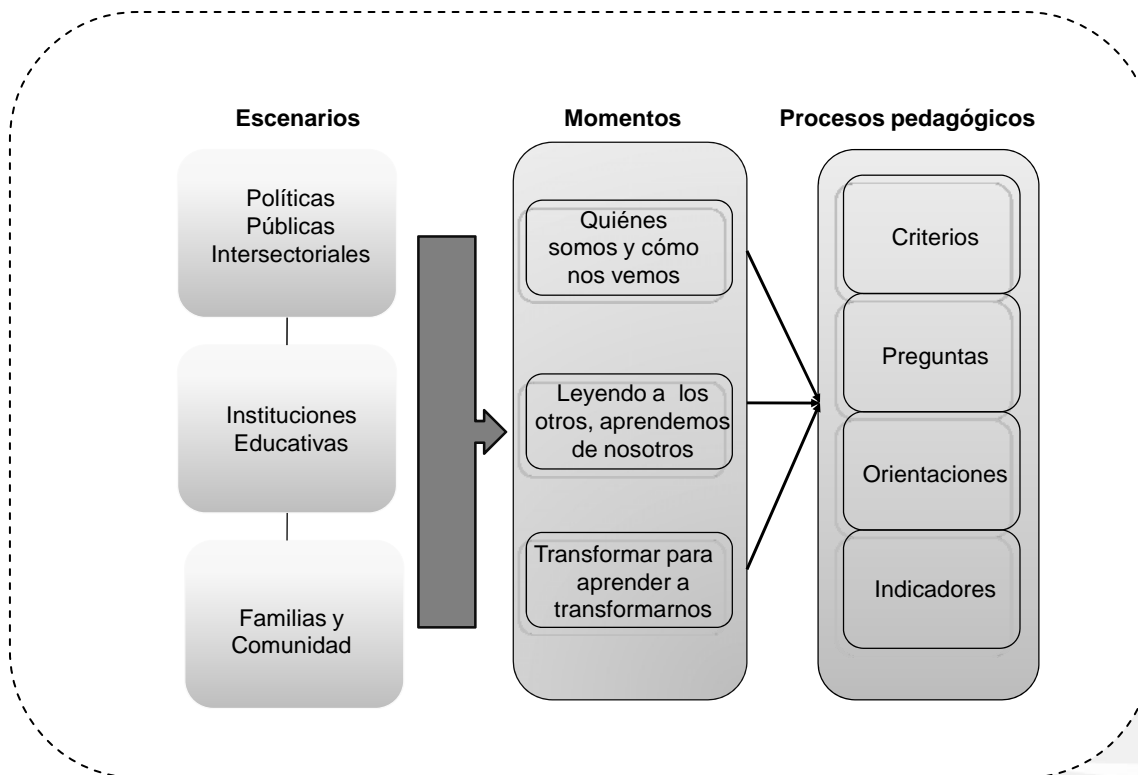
Escenarios

Políticas Públicas Intersectoriales

Instituciones Educativas

Familias y Comunidad

Momentos

Quiénes somos y cómo nos vemos

Leyendo a los otros, aprendemos de nosotros

Transformar para aprender a transformarnos

Procesos pedagógicos

Criterios

Preguntas

Orientaciones

Indicadores